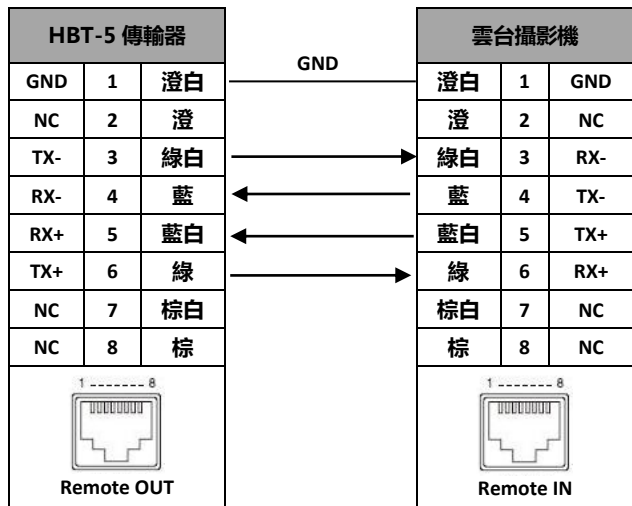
| HBT-5 傳輸器 | | |
|---|---|---|
| GND | 1 | 澄白 |
| NC | 2 | 澄 |
| TX- | 3 | 綠白 |
| RX- | 4 | 藍 |
| RX+ | 5 | 藍白 |
| TX+ | 6 | 綠 |
| NC | 7 | 棕白 |
| NC | 8 | 棕 |

1 -------- 8

Remote OUT

GND

| 雲台攝影機 | | |
|---|---|---|
| 澄白 | 1 | GND |
| 澄 | 2 | NC |
| 綠白 | 3 | RX- |
| 藍 | 4 | TX- |
| 藍白 | 5 | TX+ |
| 綠 | 6 | RX+ |
| 棕白 | 7 | NC |
| 棕 | 8 | NC |

1 -------- 8

Remote IN